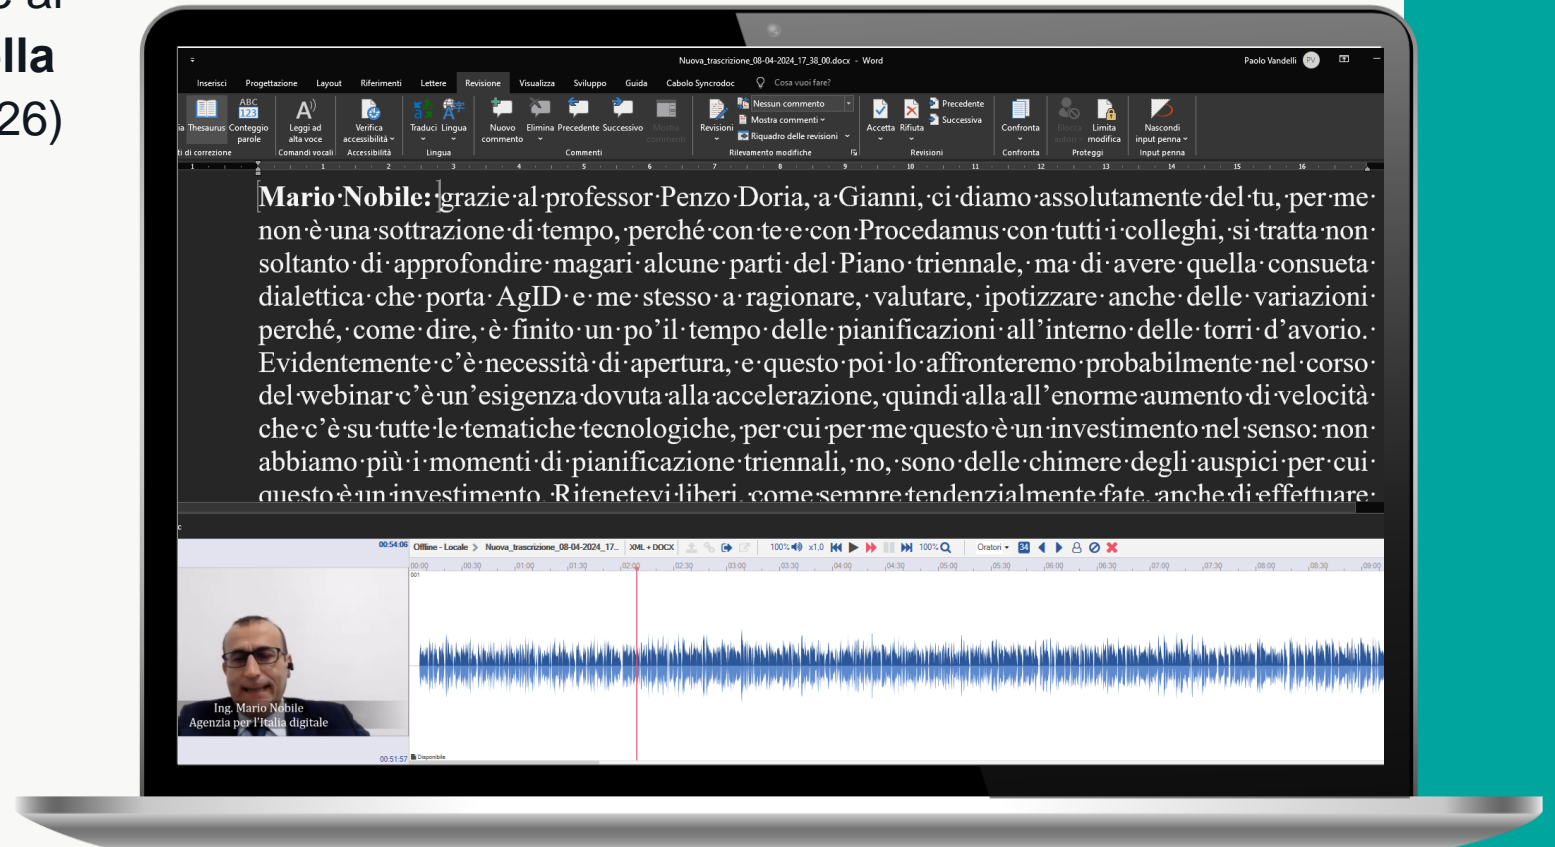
lla
26)

Nuova_trascrizione_08-04-2024_17_38_00.docx - Word
Paolo Vandelli PV

Inserisci Progettazione Layout Riferimenti Lettere Revisione Visualizza Sviluppo Guida Cabolo Syncrodoc Cosa vuoi fare?

Thesaurus Conteggio parole Leggi ad alta voce Verifica accessibilità Traduci Lingua Nuovo commento Elimina Precedente Successivo Mostra commenti Revisioni Nessun commento Mostra commenti Riquadro delle revisioni Accetta Rifiuta Precedente Successiva Confronta Blocca autori Limita modifica Nascondi input penna
di correzione Comandi vocali Accessibilità Lingua Commenti Rilevamento modifiche Revisioni Confronta Proteggi Input penna

Mario·Nobile: grazie·al·professor·Penzo·Doria,·a·Gianni,·ci·diamo·assolutamente·del·tu,·per·me·non·è·una·sottrazione·di·tempo,·perché·con·te·e·con·Procedamus·con·tutti·i·colleghi,·si·tratta·non·soltanto·di·approfondire·magari·alcune·parti·del·Piano·triennale,·ma·di·avere·quella·consueta·dialettica·che·porta·AgID·e·me·stesso·a·ragionare,·valutare,·ipotizzare·anche·delle·variazioni·perché,·come·dire,·è·finito·un·po'il·tempo·delle·pianificazioni·all'interno·delle·torri·d'avorio.·Evidentemente·c'è·necessità·di·apertura,·e·questo·poi·lo·affronteremo·probabilmente·nel·corso·del·webinar·c'è·un'esigenza·dovuta·alla·accelerazione,·quindi·alla·all'enorme·aumento·di·velocità·che·c'è·su·tutte·le·tematiche·tecnologiche,·per·cui·per·me·questo·è·un·investimento·nel·senso:·non·abbiamo·più·i·momenti·di·pianificazione·triennali,·no,·sono·delle·chimere·degli·auspici·per·cui·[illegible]

00:54:06 Offline - Locale Nuova_trascrizione_08-04-2024_17... XML + DOCX 100% x1.0 100% Oratori

Ing. Mario Nobile
Agenzia per l'Italia digitale

00:51:57 Disponibile